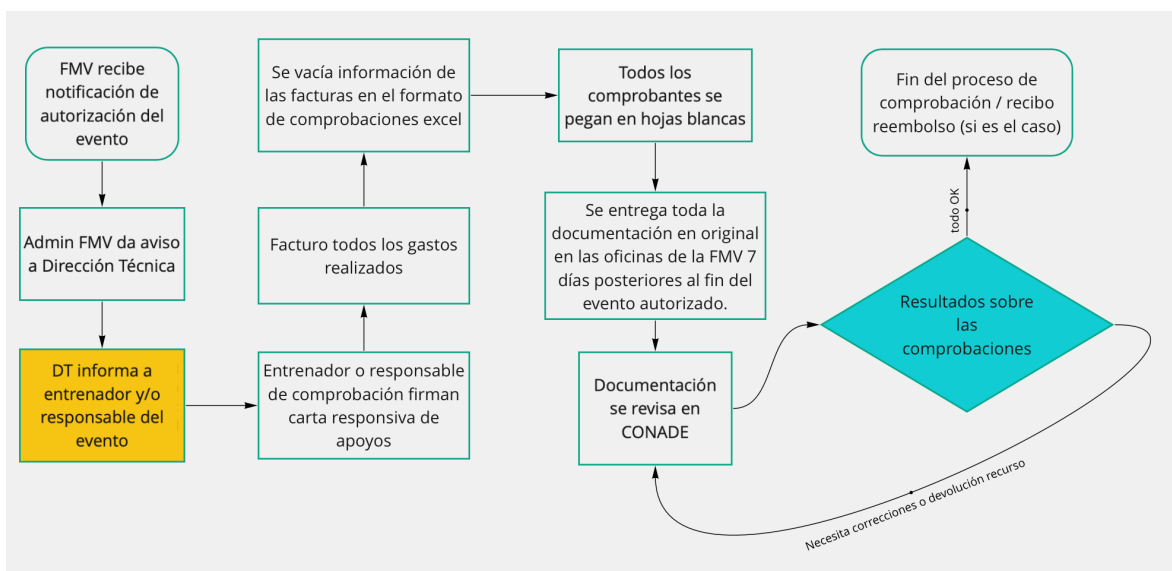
FMV recibe notificación de autorización del evento

Admin FMV da aviso a Dirección Técnica

DT informa a entrenador y/o responsable del evento

Entrenador o responsable de comprobación firman carta responsiva de apoyos

Facturo todos los gastos realizados

Se vacía información de las facturas en el formato de comprobaciones excel

Todos los comprobantes se pegan en hojas blancas

Se entrega toda la documentación en original en las oficinas de la FMV 7 días posteriores al fin del evento autorizado.

Documentación se revisa en CONADE

Resultados sobre las comprobaciones

todo OK

Fin del proceso de comprobación / recibo reembolso (si es el caso)

Necesita correcciones o devolución recurso